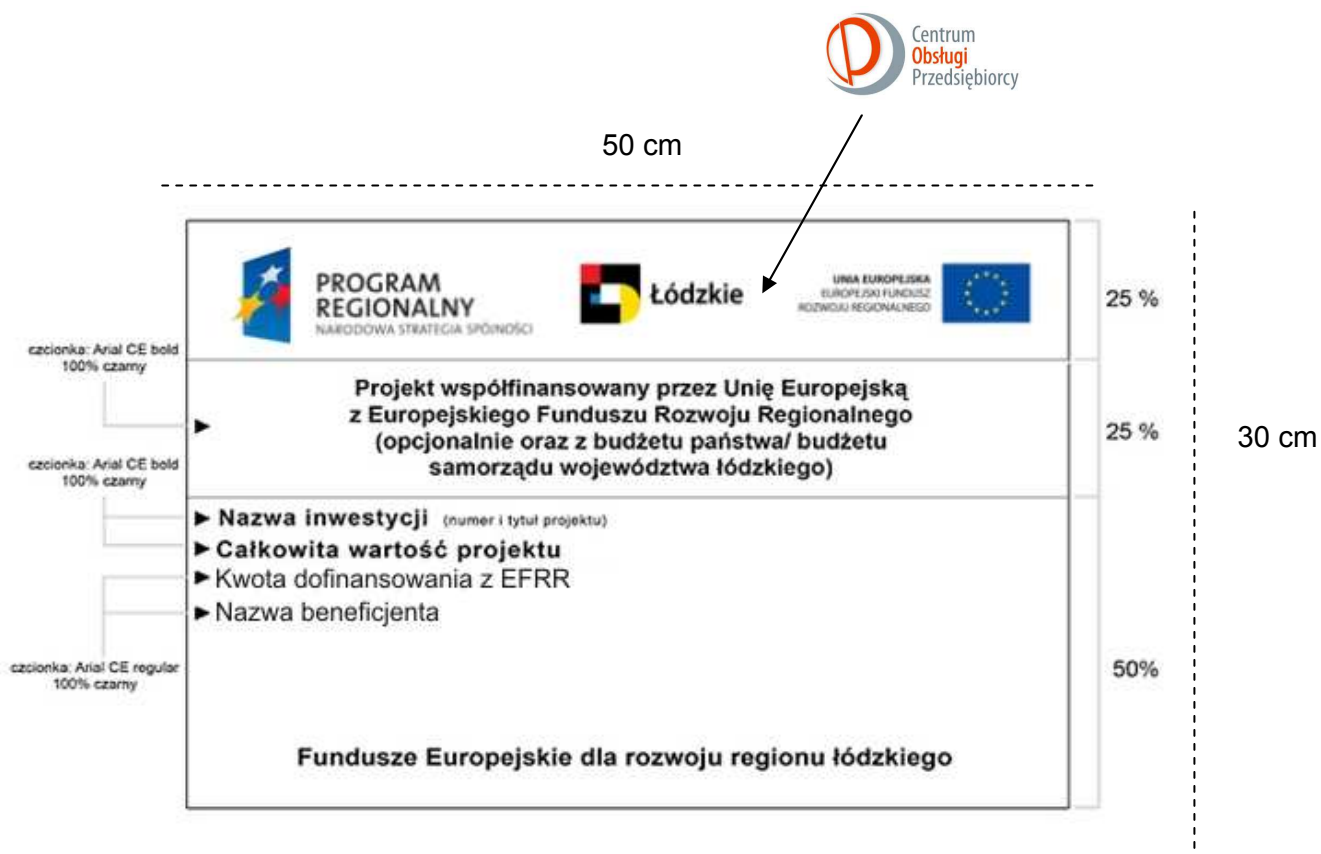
Centrum
Obsługi
Przedsiębiorcy

50 cm

PROGRAM
REGIONALNY
NARODOWA STRATEGIA SPÓJNOŚCI

Łódzkie

UNIA EUROPEJSKA
EUROPEJSKI FUNDUSZ
ROZWOJU REGIONALNEGO

25 %

czcionka: Arial CE bold
100% czarny

Projekt współfinansowany przez Unię Europejską z Europejskiego Funduszu Rozwoju Regionalnego (opcjonalnie oraz z budżetu państwa/ budżetu samorządu województwa łódzkiego)

25 %

30 cm

czcionka: Arial CE bold
100% czarny

Nazwa inwestycji (numer i tytuł projektu)
Całkowita wartość projektu
Kwota dofinansowania z EFRR
Nazwa beneficjenta

czcionka: Arial CE regular
100% czarny

50%

Fundusze Europejskie dla rozwoju regionu łódzkiego